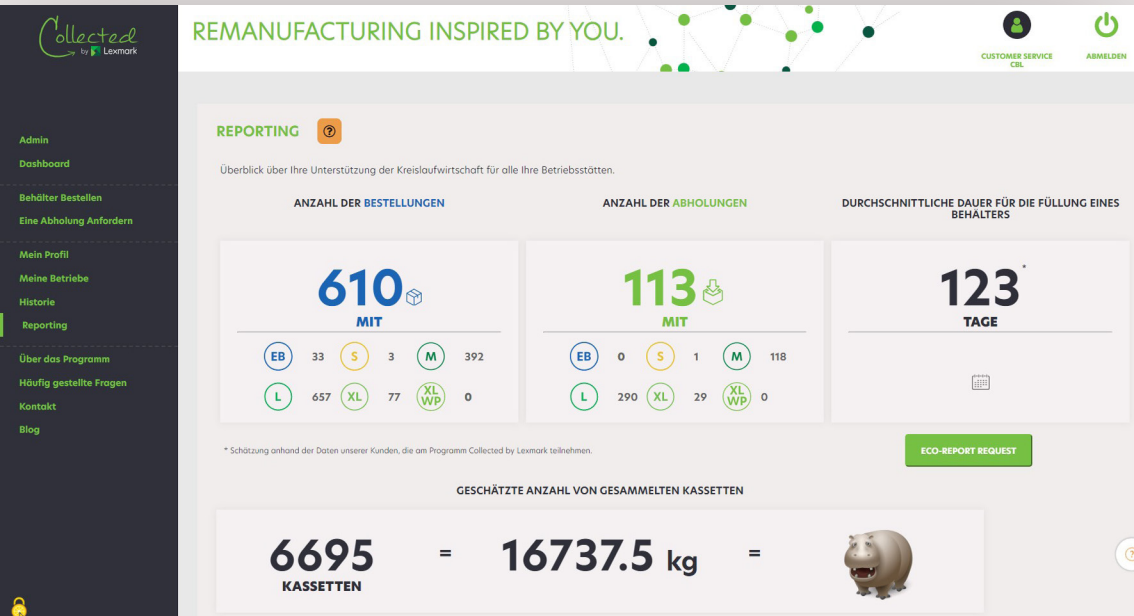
Collected by Lexmark

REMANUFACTURING INSPIRED BY YOU.

CUSTOMER SERVICE CBL

ABMELDEN

Admin
Dashboard
Behälter Bestellen
Eine Abholung Anfordern
Mein Profil
Meine Betriebe
Historie
Reporting
Über das Programm
Häufig gestellte Fragen
Kontakt
Blog

REPORTING ?

Überblick über Ihre Unterstützung der Kreislaufwirtschaft für alle Ihre Betriebsstätten.

ANZAHL DER BESTELLUNGEN

610
MIT

EB 33 S 3 M 392
L 657 XL 77 XL WP 0

ANZAHL DER ABHOLUNGEN

113
MIT

EB 0 S 1 M 118
L 290 XL 29 XL WP 0

DURCHSCHNITTLICHE DAUER FÜR DIE FÜLLUNG EINES BEHÄLTERS

123*
TAGE

* Schätzung anhand der Daten unserer Kunden, die am Programm Collected by Lexmark teilnehmen.

ECO-REPORT REQUEST

GESCHÄTZTE ANZAHL VON GESAMMELTEN KASSETTEN

6695
KASSETTEN
=
16737.5 kg
=